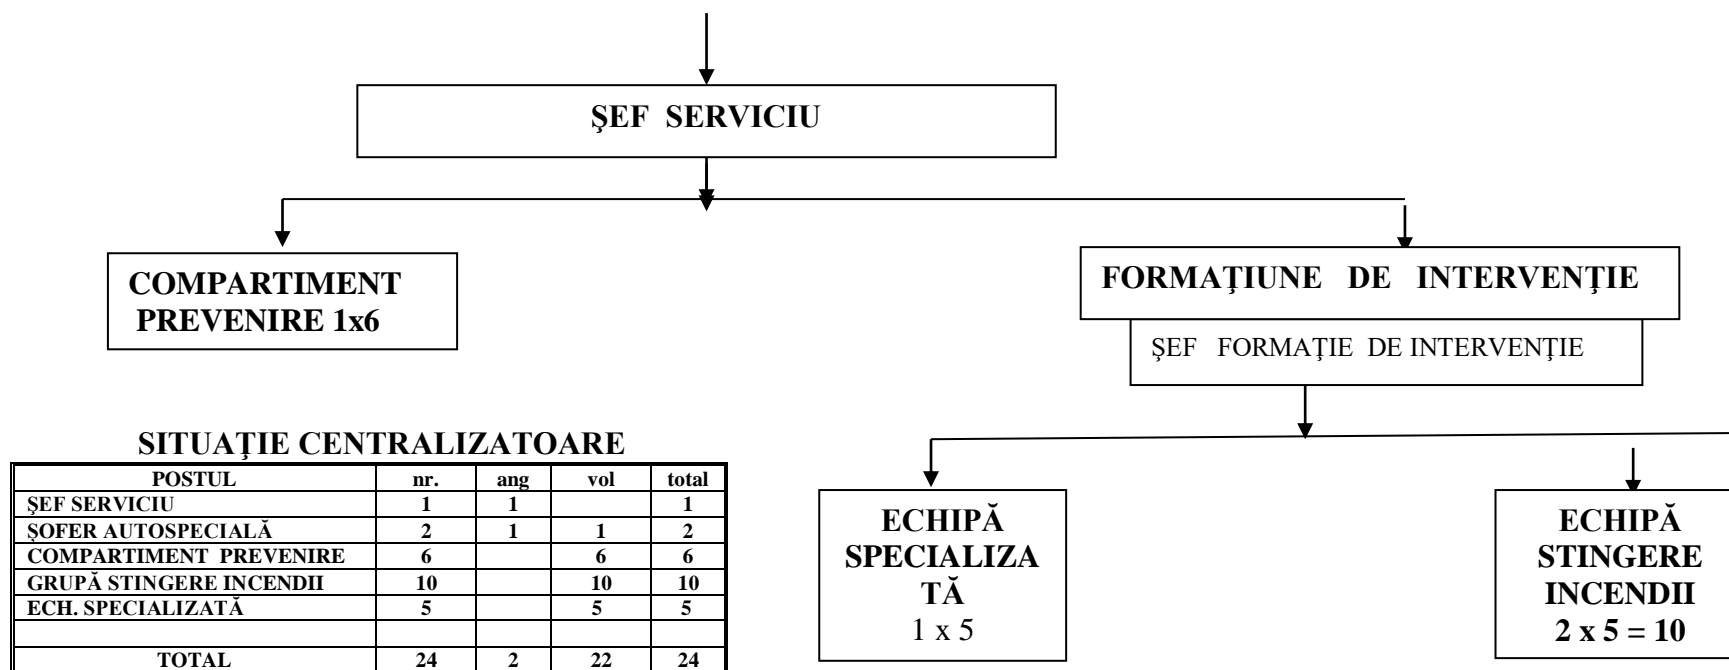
ŞEF SERVICIU

COMPARTIMENT PREVENIRE 1x6

FORMAŢIUNE DE INTERVENŢIE

ŞEF FORMAŢIE DE INTERVENŢIE

SITUAŢIE CENTRALIZATOARE

| POSTUL | nr. | ang | vol | total |
|---|---|---|---|---|
| ŞEF SERVICIU | 1 | 1 | | 1 |
| ŞOFER AUTOSPECIALĂ | 2 | 1 | 1 | 2 |
| COMPARTIMENT PREVENIRE | 6 | | 6 | 6 |
| GRUPĂ STINGERE INCENDII | 10 | | 10 | 10 |
| ECH. SPECIALIZATĂ | 5 | | 5 | 5 |
| | | | | |
| TOTAL | 24 | 2 | 22 | 24 |

ECHIPĂ SPECIALIZATĂ 1 x 5

ECHIPĂ STINGERE INCENDII 2 x 5 = 10